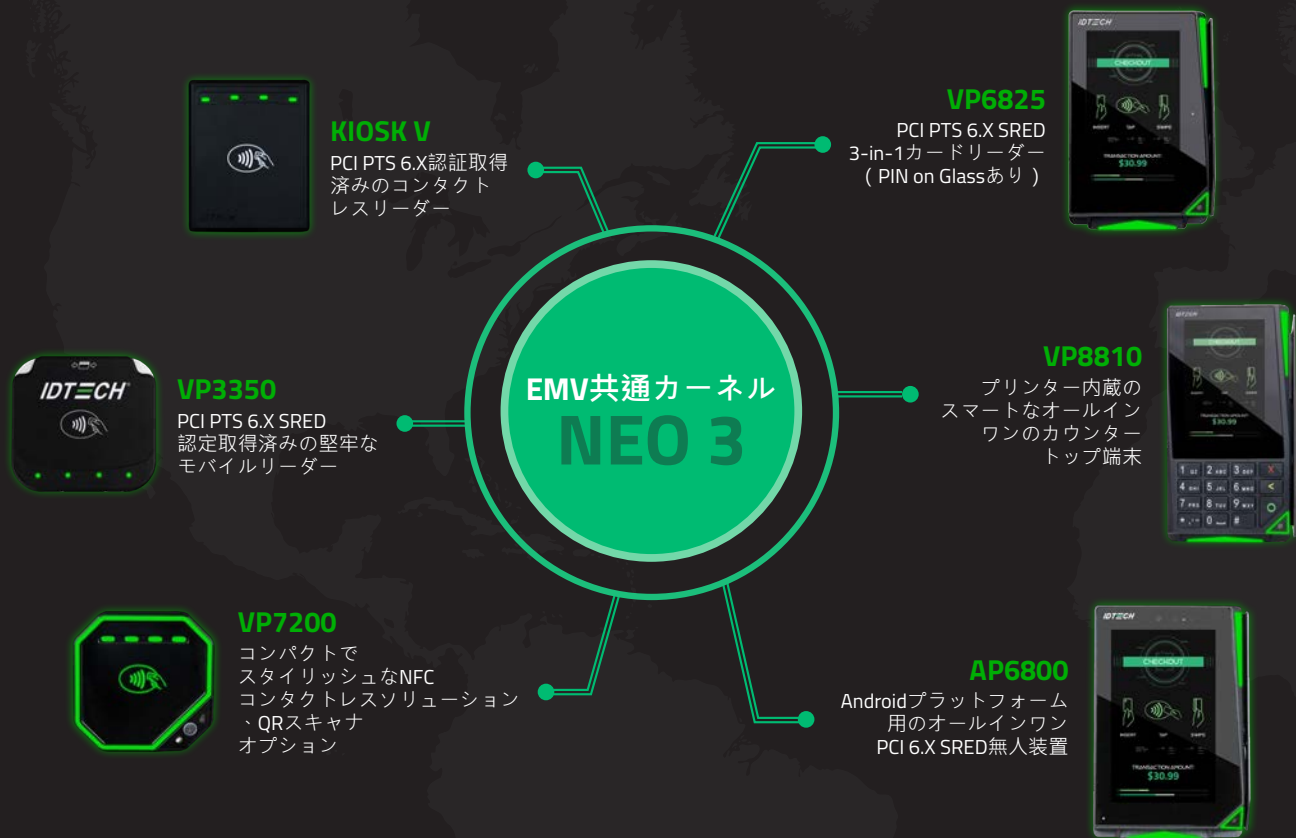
KIOSK V
PCI PTS 6.X認証取得済みのコンタクトレスリーダー

IDTECH
VP6825
PCI PTS 6.X SRED
3-in-1カードリーダー
（PIN on Glassあり）

CHECKOUT
INSERT TAP SWIPE
TRANSACTION AMOUNT
$30.99

IDTECH
VP3350
PCI PTS 6.X SRED
認定取得済みの堅牢なモバイルリーダー

EMV共通カーネル
NEO 3

IDTECH
VP8810
プリンター内蔵のスマートなオールインワンのカウンタートップ端末

CHECKOUT
$30.99
1 2 3 X
4 5 6 <
7 8 9 O
* 0 #

VP7200
コンパクトでスタイリッシュなNFCコンタクトレスソリューション、QRスキャナオプション

IDTECH
AP6800
Androidプラットフォーム用のオールインワンPCI 6.X SRED無人装置

CHECKOUT
INSERT TAP SWIPE
TRANSACTION AMOUNT
$30.99